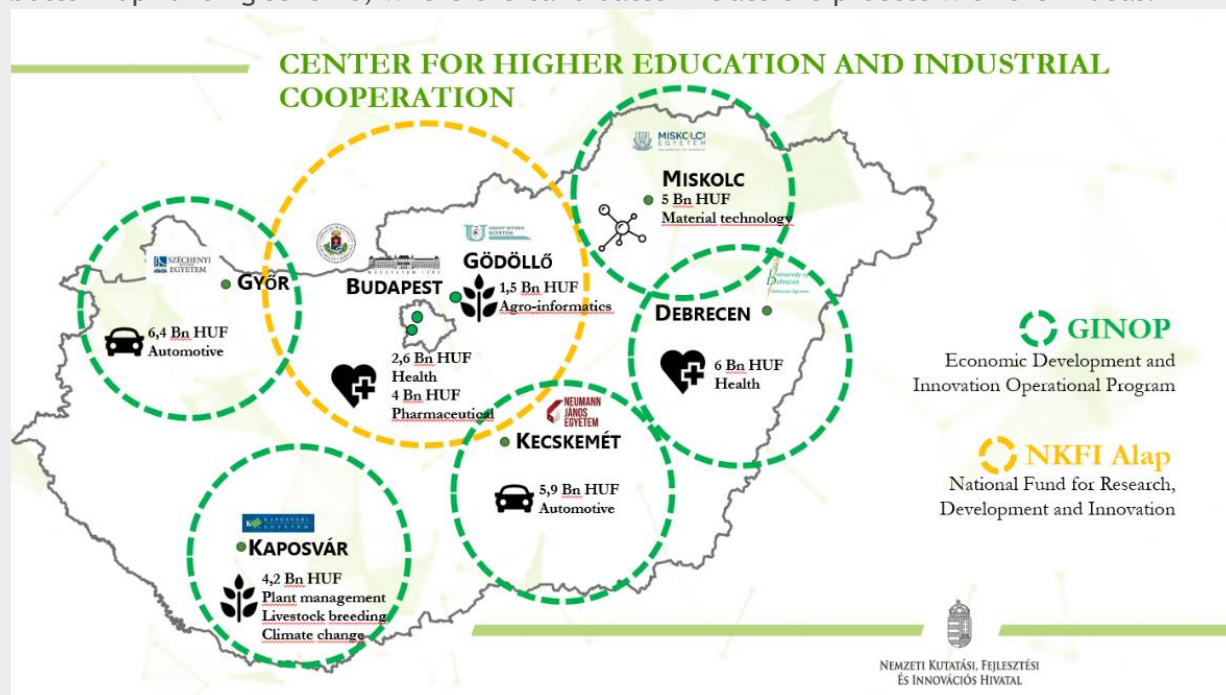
CENTER FOR HIGHER EDUCATION AND INDUSTRIAL COOPERATION

MISKOLCI EGYETEM

MISKOLC
5 Bn HUF
Material technology

SZÉCHENYI EGYETEM

GYŐR

6,4 Bn HUF
Automotive

SZENT ISTVÁN EGYETEM

GÖDÖLLŐ
1,5 Bn HUF
Agro-informatics

BUDAPEST

2,6 Bn HUF
Health
4 Bn HUF
Pharmaceutical

University of Debrecen
Debreceni Egyetem

DEBRECEN

6 Bn HUF
Health

NEUMANN JÁNOS EGYETEM

KECSKEMÉT

5,9 Bn HUF
Automotive

KAPOSVÁRI EGYETEM

KAPOSVÁR
4,2 Bn HUF
Plant management
Livestock breeding
Climate change

GINOP
Economic Development and Innovation Operational Program

NKFI Alap
National Fund for Research, Development and Innovation

Nemzeti Kutatási, Fejlesztési és Innovációs Hivatal